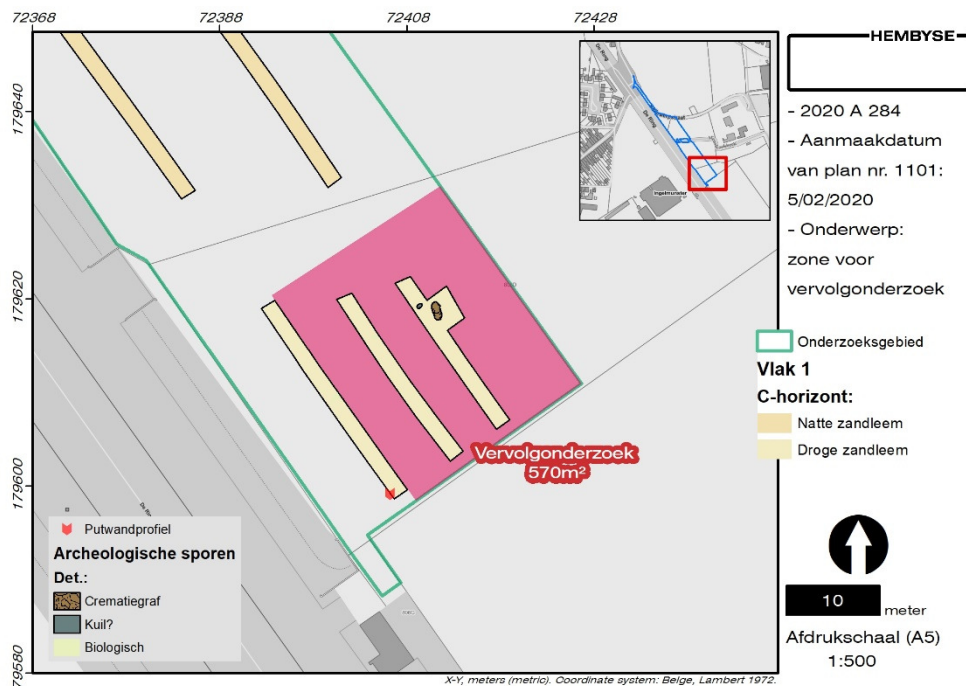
72368
72388
72408
72428
179640
179620
179600
179580

HEMBYSE

- 2020 A 284
- Aanmaakdatum van plan nr. 1101: 5/02/2020
- Onderwerp: zone voor vervolgonderzoek

Onderzoeksgebied
Vlak 1
C-horizont:
Natte zandleem
Droge zandleem

Vervolgonderzoek
570m²

Putwandprofiel
Archeologische sporen
Det.:
Crematiegraf
Kuil?
Biologisch

10
meter
Afdrukschaal (A5)
1:500

X-Y, meters (metric). Coordinate system: Belge, Lambert 1972.